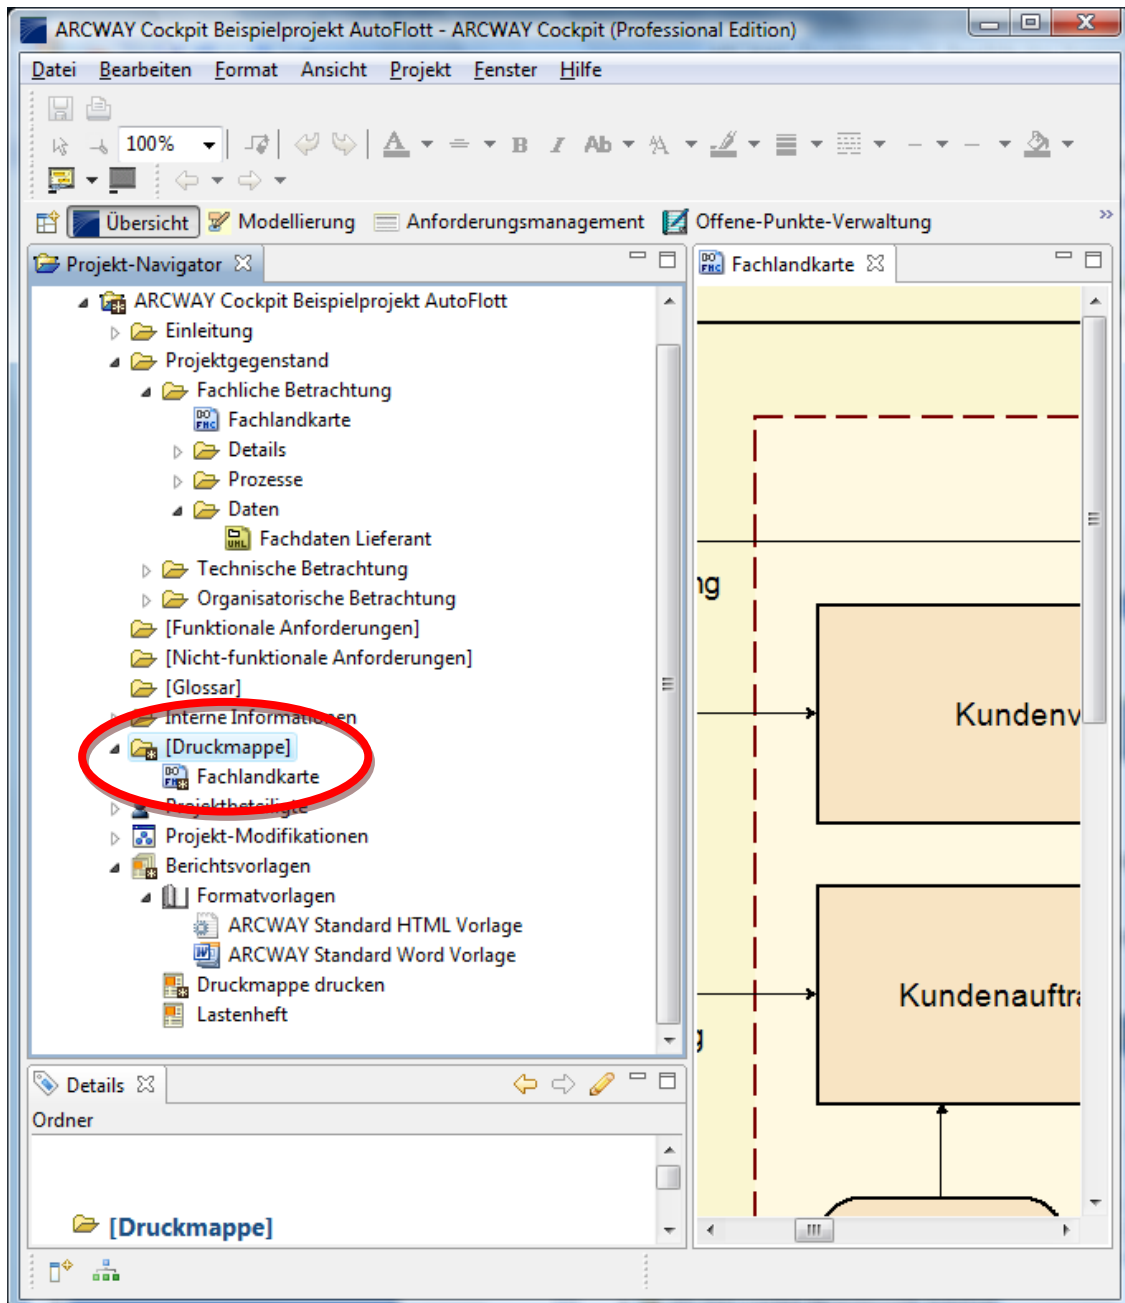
ARCWAY Cockpit Beispielprojekt AutoFlott - ARCWAY Cockpit (Professional Edition)

Datei Bearbeiten Format Ansicht Projekt Fenster Hilfe

100%

Übersicht Modellierung Anforderungsmanagement Offene-Punkte-Verwaltung

Projekt-Navigator

ARCWAY Cockpit Beispielprojekt AutoFlott
Einleitung
Projektgegenstand
Fachliche Betrachtung
Fachlandkarte
Details
Prozesse
Daten
Fachdaten Lieferant
Technische Betrachtung
Organisatorische Betrachtung
[Funktionale Anforderungen]
[Nicht-funktionale Anforderungen]
[Glossar]
Interne Informationen
[Druckmappe]
Fachlandkarte
Projektbeteiligte
Projekt-Modifikationen
Berichtsvorlagen
Formatvorlagen
ARCWAY Standard HTML Vorlage
ARCWAY Standard Word Vorlage
Druckmappe drucken
Lastenheft

Fachlandkarte

ng

Kundenv

Kundenauftr

Details

Ordner

[Druckmappe]